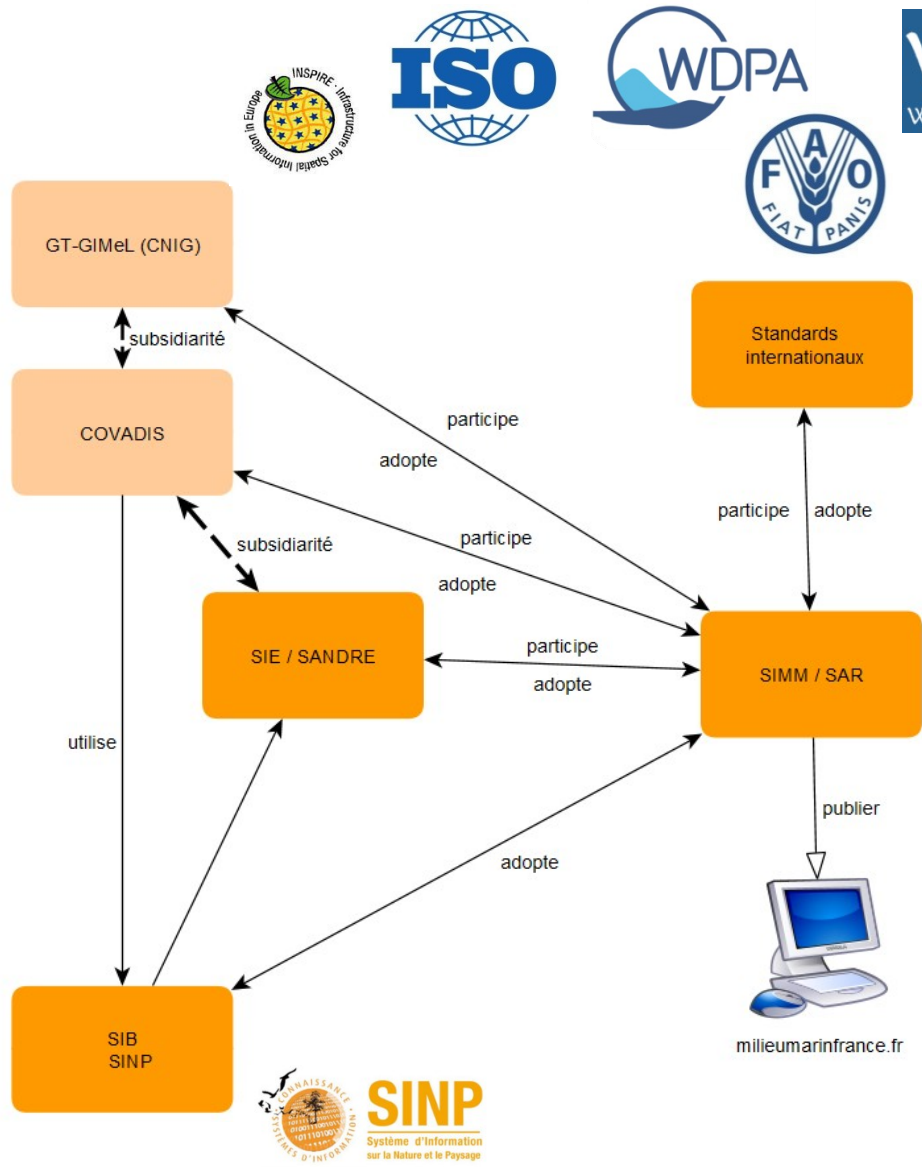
INSPIRE · Infrastructure for Spatial Information in Europe

ISO

WDPA

FAO
FIAT PANIS

GT-GIMeL (CNIG)

subsidiarité

COVADIS

Standards internationaux

participe

adopte

participe

adopte

participe

adopte

subsidiarité

SIE / SANDRE

participe

adopte

SIMM / SAR

utilise

publier

adopte

SIB
SINP

milieumarinfrance.fr

CONNAISSANCE
SYSTÈMES D'INFORMATION

SINP
Système d'Information sur la Nature et le Paysage